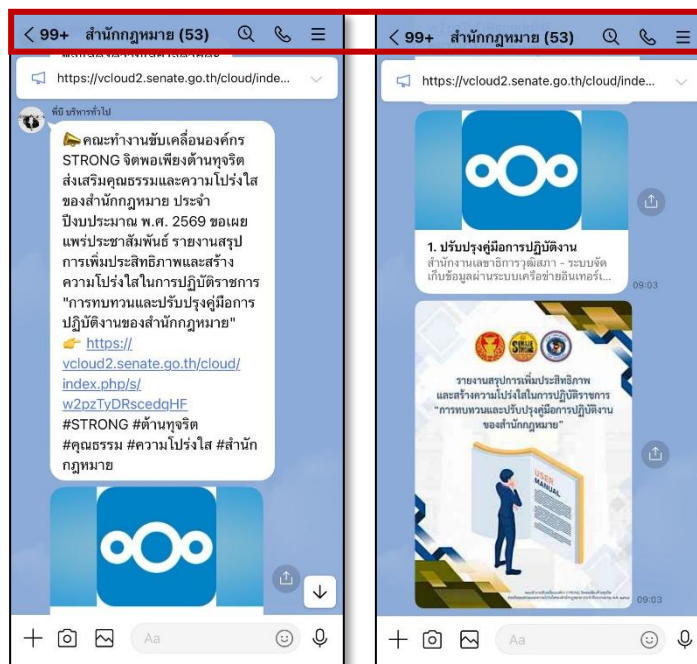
< 99+ สำนักกฎหมาย (53)

https://vcloud2.senate.go.th/cloud/inde...

พี่บี บริหารทั่วไป

คณะทำงานขับเคลื่อนองค์กร STRONG จิตพอเพียงต้านทุจริต ส่งเสริมคุณธรรมและความโปร่งใสของสำนักกฎหมาย ประจำปีงบประมาณ พ.ศ. 2569 ขอเผยแพร่ประชาสัมพันธ์ รายงานสรุปการเพิ่มประสิทธิภาพและสร้างความโปร่งใสในการปฏิบัติราชการ "การทบทวนและปรับปรุงคู่มือการปฏิบัติงานของสำนักกฎหมาย"
https://vcloud2.senate.go.th/cloud/index.php/s/w2pzTyDRscedqHF
#STRONG #ต้านทุจริต #คุณธรรม #ความโปร่งใส #สำนักกฎหมาย

Aa

< 99+ สำนักกฎหมาย (53)

https://vcloud2.senate.go.th/cloud/inde...

1. ปรับปรุงคู่มือการปฏิบัติงาน
สำนักงานเลขาธิการวุฒิสภา - ระบบจัดเก็บข้อมูลผ่านระบบเครือข่ายอินเทอร์เ...

09:03

รายงานสรุปการเพิ่มประสิทธิภาพและสร้างความโปร่งใสในการปฏิบัติราชการ "การทบทวนและปรับปรุงคู่มือการปฏิบัติงานของสำนักกฎหมาย"

USER MANUAL

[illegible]

09:03

Aa